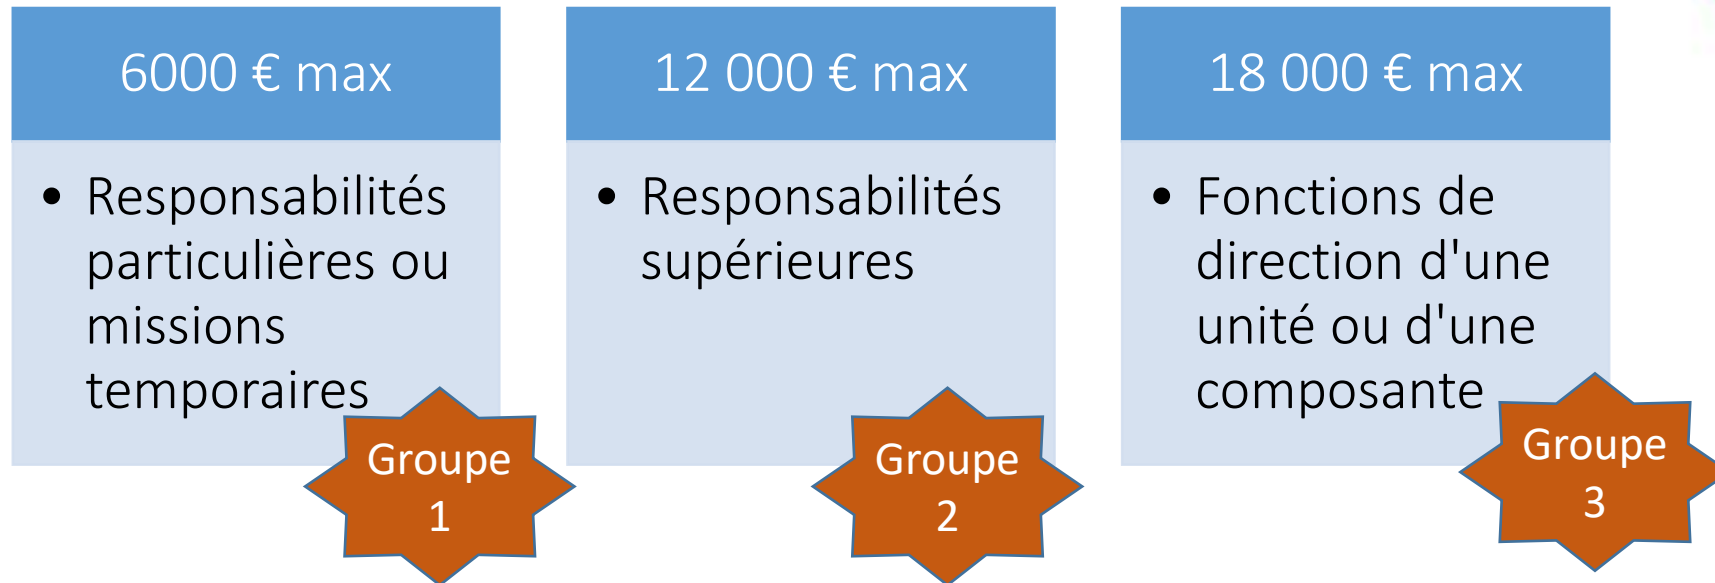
6000 € max

• Responsabilités particulières ou missions temporaires

Groupe 1

12 000 € max

• Responsabilités supérieures

Groupe 2

18 000 € max

• Fonctions de direction d'une unité ou d'une composante

Groupe 3